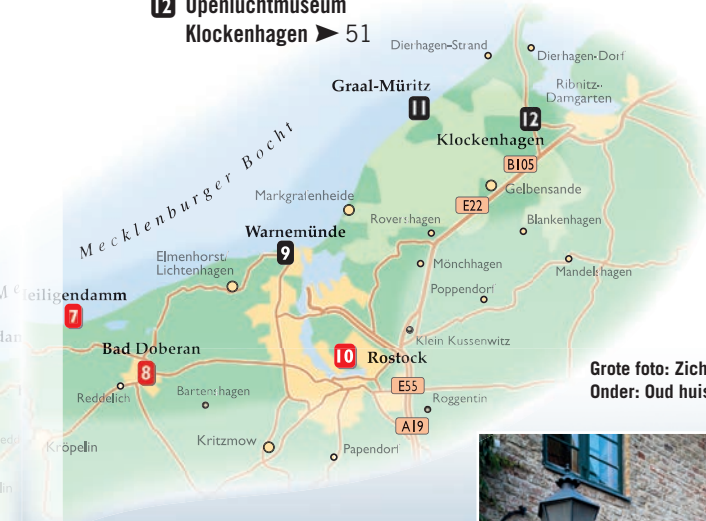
12 Openluchtmuseum Klockenhagen ➤ 51

Dierhagen-Strand
Dierhagen-Dorf
Ribnitz-Damgarten
Graal-Müritz
11
12
Klockenhagen
B105
Gelbensande
Mecklenburger Bocht
Markgrafenheide
E22
Rövershagen
Blankenhagen
Warnemünde
9
Elmenhorst/Lichtenhagen
Mönchhagen
Mandelshagen
Poppendorf
Heiligendamm
7
Klein Kussenwitz
Bad Doberan
8
10
Rostock
Reddelich
Bartenshagen
E55
Roggentin
A19
Kröpelin
Kritzmow
Papendorf

Grote foto: Zich
Onder: Oud huis